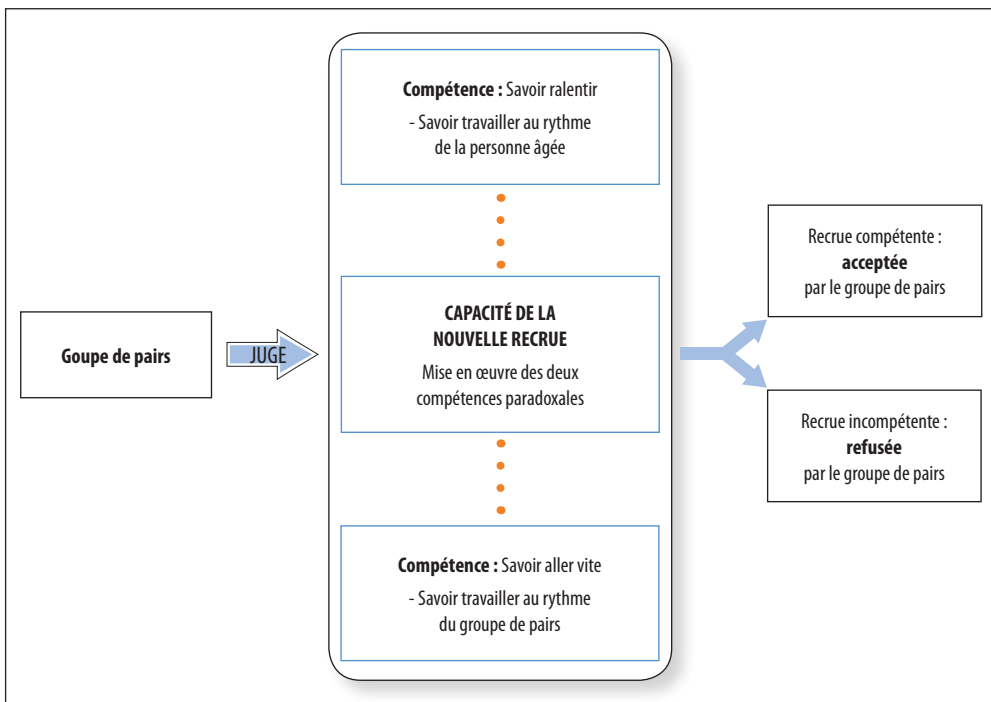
Goupe de pairs

JUGE

**Compétence :** Savoir ralentir

- Savoir travailler au rythme de la personne âgée

**CAPACITÉ DE LA NOUVELLE RECRUE**

Mise en œuvre des deux compétences paradoxales

**Compétence :** Savoir aller vite

- Savoir travailler au rythme du groupe de pairs

Recrue compétente : **acceptée** par le groupe de pairs

Recrue incompétente : **refusée** par le groupe de pairs